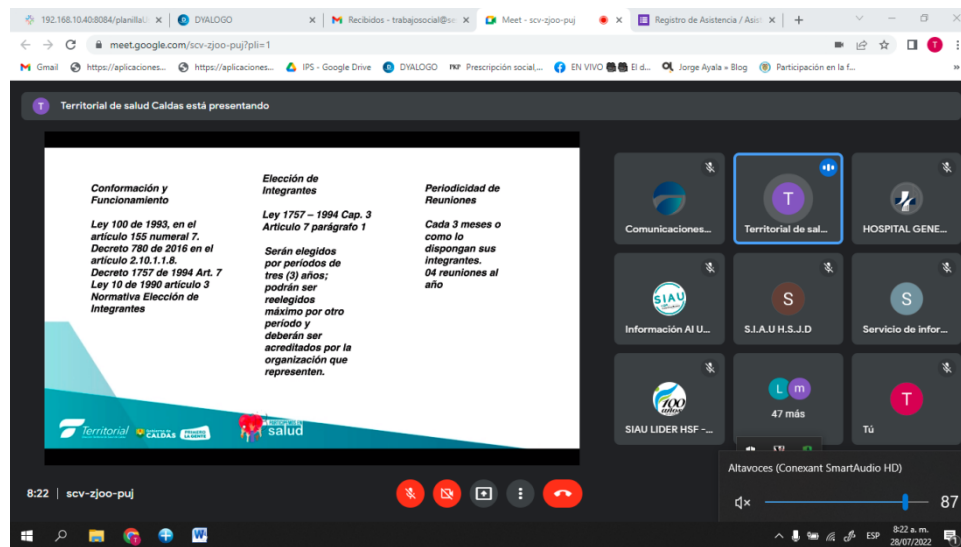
192.168.10.40:8084/planillaU × DYALOGO × Recibidos - trabajosocial@se × Meet - scv-zjoo-puj × Registro de Asistencia / Asist × +

meet.google.com/scv-zjoo-puj?pli=1

Gmail https://aplicaciones... https://aplicaciones... IPS - Google Drive DYALOGO Prescripción social,... EN VIVO El d... Jorge Ayala » Blog Participación en la f...

Territorial de salud Caldas está presentando

Conformación y Funcionamiento

Ley 100 de 1993, en el artículo 155 numeral 7. Decreto 780 de 2016 en el artículo 2.10.1.1.8. Decreto 1757 de 1994 Art. 7 Ley 10 de 1990 artículo 3 Normativa Elección de Integrantes

Elección de Integrantes

Ley 1757 – 1994 Cap. 3 Artículo 7 parágrafo 1

Serán elegidos por períodos de tres (3) años; podrán ser reelegidos máximo por otro período y deberán ser acreditados por la organización que representen.

Periodicidad de Reuniones

Cada 3 meses o como lo dispongan sus integrantes. 04 reuniones al año

Territorial CALDAS salud

Comunicaciones...
Territorial de sal...
HOSPITAL GENE...
Información Al U...
S.I.A.U H.S.J.D
Servicio de infor...
SIAU LIDER HSF -...
47 más
Tú

T S S L m T

Altavoces (Conexant SmartAudio HD)
87

8:22 | scv-zjoo-puj

ESP 8:22 a. m. 28/07/2022